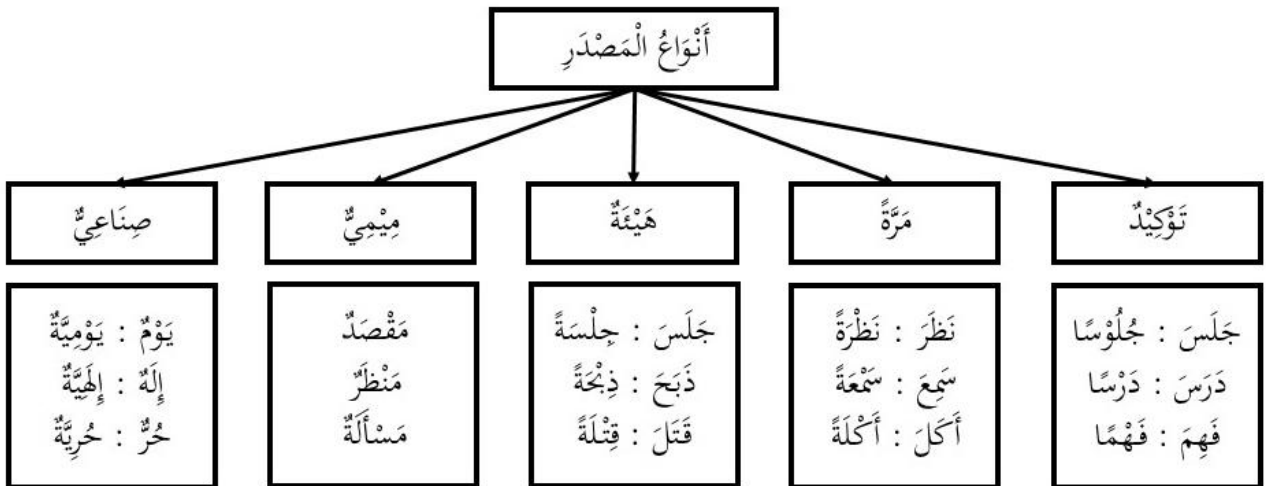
أَنْوَاعُ الْمَصْدَرِ

تَوْكِيْدٌ

جَلَسَ : جُلُوْسًا
دَرَسَ : دَرْسًا
فَهِمَ : فَهْمًا

مَرَّةً

نَظَرَ : نَظْرَةً
سَمِعَ : سَمْعَةً
أَكَلَ : أَكْلَةً

هَيْئَةٌ

جَلَسَ : جِلْسَةً
ذَبَحَ : ذِبْحَةً
قَتَلَ : قِتْلَةً

مِيْمِيٌّ

مَقْصَدٌ
مَنْظَرٌ
مَسْأَلَةٌ

صِنَاعِيٌّ

يَوْمٌ : يَوْمِيَّةٌ
إِلَهٌ : إِلَهِيَّةٌ
حُرٌّ : حُرِيَّةٌ